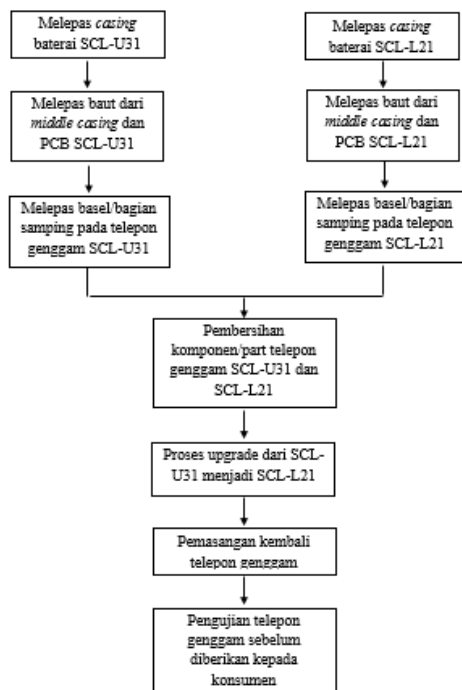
Melepas casing baterai SCL-U31

Melepas baut dari middle casing dan PCB SCL-U31

Melepas basel/bagian samping pada telepon genggam SCL-U31

Melepas casing baterai SCL-L21

Melepas baut dari middle casing dan PCB SCL-L21

Melepas basel/bagian samping pada telepon genggam SCL-L21

Pembersihan komponen/part telepon genggam SCL-U31 dan SCL-L21

Proses upgrade dari SCL-U31 menjadi SCL-L21

Pemasangan kembali telepon genggam

Pengujian telepon genggam sebelum diberikan kepada konsumen